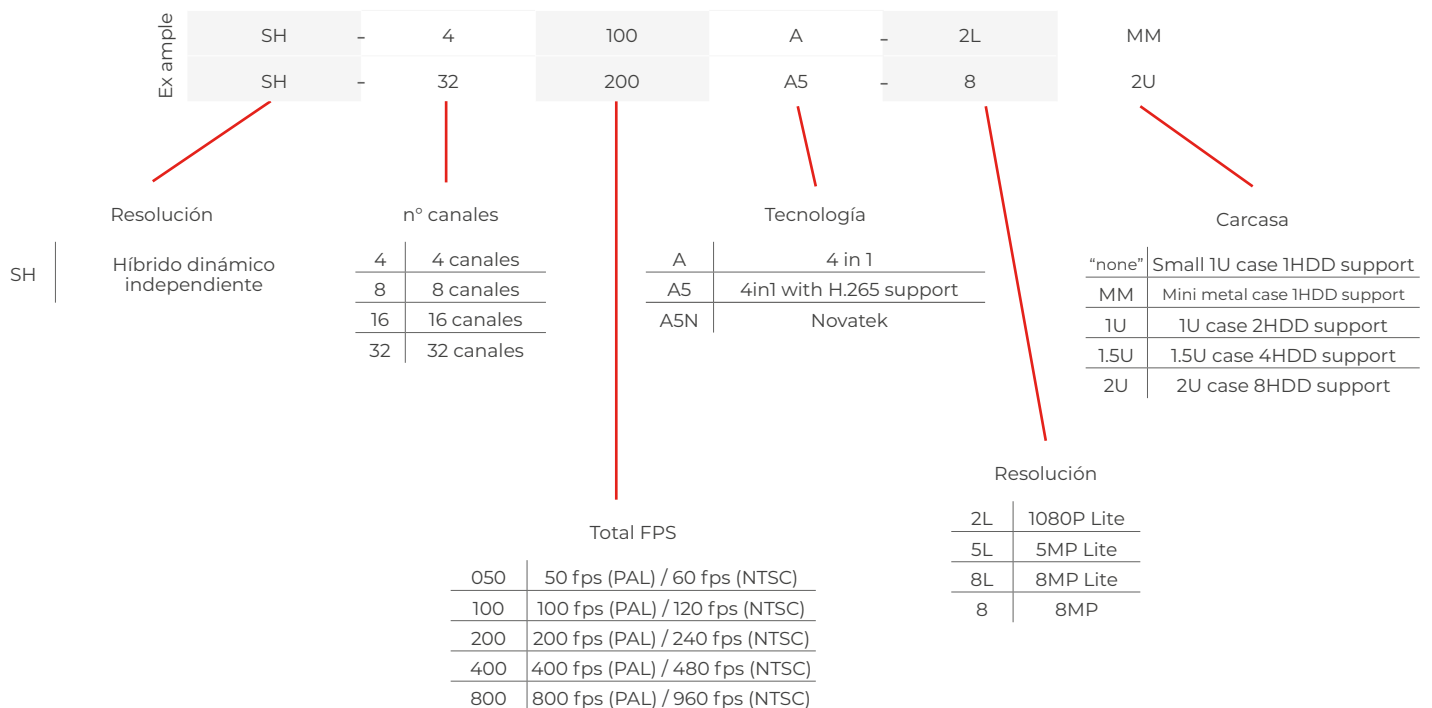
Ex ample

| SH | – | 4 | 100 | A | – | 2L | MM |
|---|---|---|---|---|---|---|---|
| SH | – | 32 | 200 | A5 | – | 8 | 2U |

Resolución

| SH | Híbrido dinámico independiente |
|---|---|

nº canales

| 4 | 4 canales |
|---|---|
| 8 | 8 canales |
| 16 | 16 canales |
| 32 | 32 canales |

Tecnología

| A | 4 in 1 |
|---|---|
| A5 | 4in1 with H.265 support |
| A5N | Novatek |

Carcasa

| "none" | Small 1U case 1HDD support |
|---|---|
| MM | Mini metal case 1HDD support |
| 1U | 1U case 2HDD support |
| 1.5U | 1.5U case 4HDD support |
| 2U | 2U case 8HDD support |

Resolución

| 2L | 1080P Lite |
|---|---|
| 5L | 5MP Lite |
| 8L | 8MP Lite |
| 8 | 8MP |

Total FPS

| 050 | 50 fps (PAL) / 60 fps (NTSC) |
|---|---|
| 100 | 100 fps (PAL) / 120 fps (NTSC) |
| 200 | 200 fps (PAL) / 240 fps (NTSC) |
| 400 | 400 fps (PAL) / 480 fps (NTSC) |
| 800 | 800 fps (PAL) / 960 fps (NTSC) |